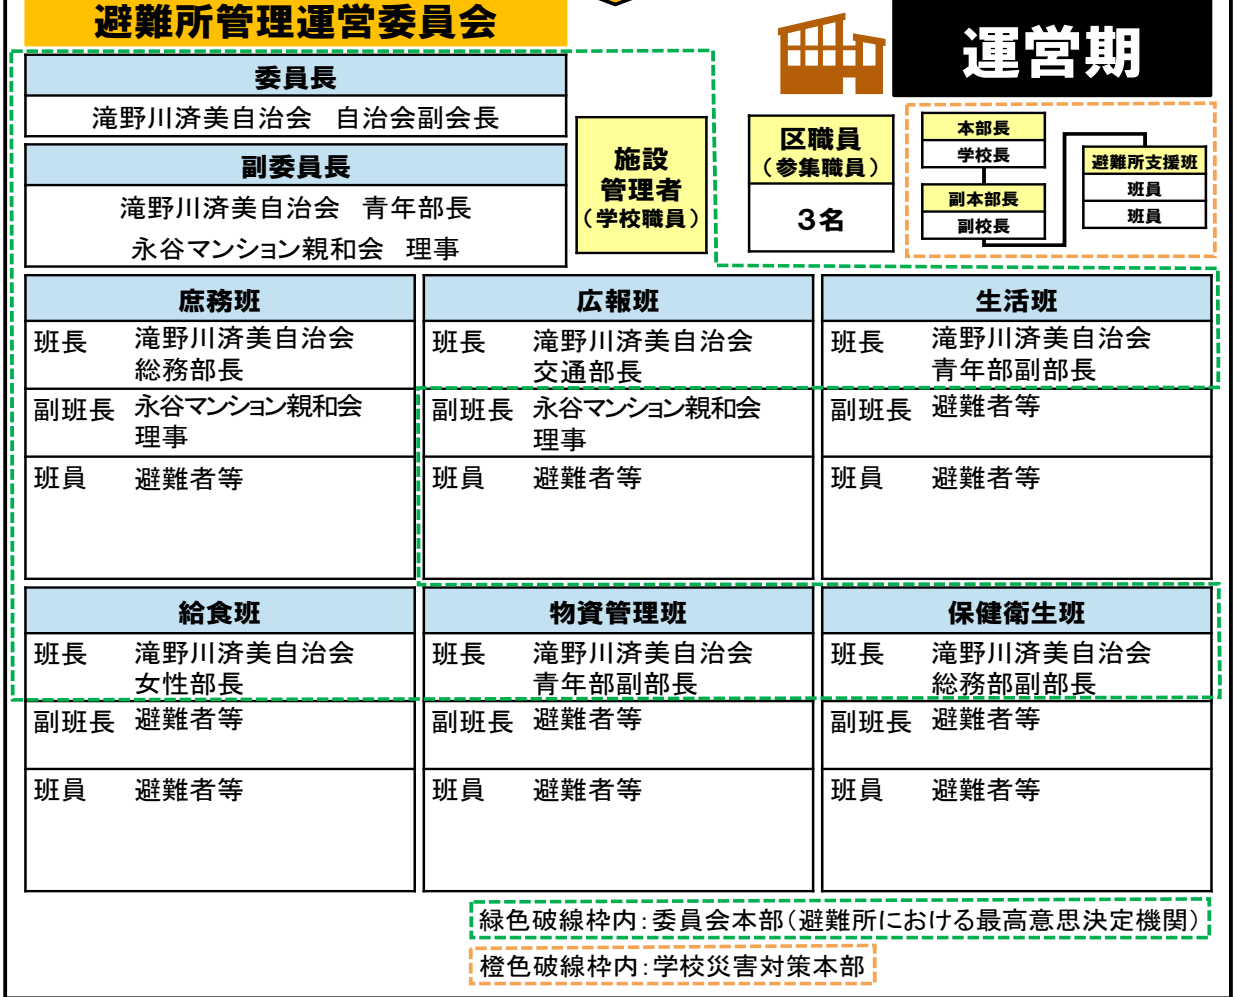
避難所管理運営委員会

運営期

委員長
滝野川済美自治会　自治会副会長

副委員長
滝野川済美自治会　青年部長
永谷マンション親和会　理事

施設管理者（学校職員）

区職員（参集職員）
３名

本部長
学校長
副本部長
副校長

避難所支援班
班員
班員

| 庶務班 | |
|---|---|
| 班長 | 滝野川済美自治会 総務部長 |
| 副班長 | 永谷マンション親和会 理事 |
| 班員 | 避難者等 |

| 広報班 | |
|---|---|
| 班長 | 滝野川済美自治会 交通部長 |
| 副班長 | 永谷マンション親和会 理事 |
| 班員 | 避難者等 |

| 生活班 | |
|---|---|
| 班長 | 滝野川済美自治会 青年部副部長 |
| 副班長 | 避難者等 |
| 班員 | 避難者等 |

| 給食班 | |
|---|---|
| 班長 | 滝野川済美自治会 女性部長 |
| 副班長 | 避難者等 |
| 班員 | 避難者等 |

| 物資管理班 | |
|---|---|
| 班長 | 滝野川済美自治会 青年部副部長 |
| 副班長 | 避難者等 |
| 班員 | 避難者等 |

| 保健衛生班 | |
|---|---|
| 班長 | 滝野川済美自治会 総務部副部長 |
| 副班長 | 避難者等 |
| 班員 | 避難者等 |

緑色破線枠内：委員会本部（避難所における最高意思決定機関）
橙色破線枠内：学校災害対策本部